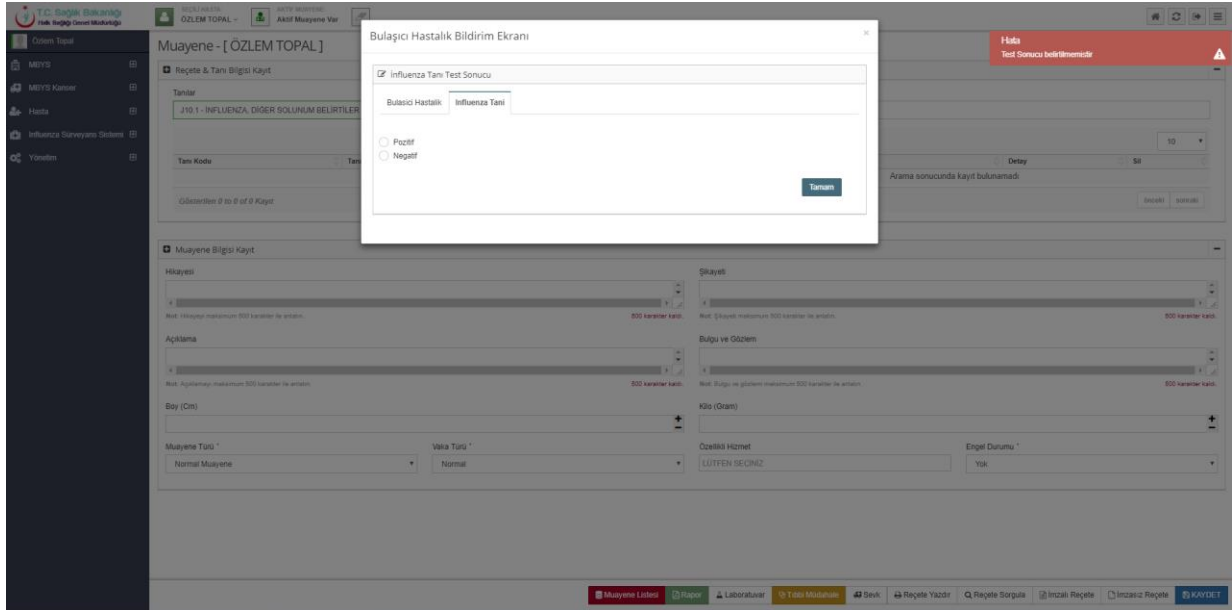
T.C. Sağlık Bakanlığı
Halk Sağlığı Genel Müdürlüğü

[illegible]
ÖZLEM TOPAL

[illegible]
Aktif Muayene Var

Özlem Topal
MBYS
MBYS Kanser
Hasta
Influenza Sürveyans Sistemi
Yönetim

Muayene - [ ÖZLEM TOPAL ]

Reçete & Tanı Bilgisi Kayıt

Tanılar
J10.1 - INFLUENZA, DİĞER SOLUNUM BELİRTİLER

10

| Tanı Kodu | Tanı | Detay | Sil |
|---|---|---|---|
| Arama sonucunda kayıt bulunamadı | | | |

Gösterilen 0 to 0 of 0 Kayıt

önceki sonraki

Bulaşıcı Hastalık Bildirim Ekranı

İnfluenza Tanı Test Sonucu

Bulasici Hastalık | Influenza Tani

Pozitif
Negatif

Tamam

Hata
Test Sonucu belirtilmemistir

Muayene Bilgisi Kayıt

Hikayesi
Not: Hikayeyi maksimum 500 karakter ile anlatın. 500 karakter kaldı.

Şikayeti
Not: Şikayeti maksimum 500 karakter ile anlatın. 500 karakter kaldı.

Açıklama
Not: Açıklamayı maksimum 500 karakter ile anlatın. 500 karakter kaldı.

Bulgu ve Gözlem
Not: Bulgu ve gözlemi maksimum 500 karakter ile anlatın. 500 karakter kaldı.

Boy (Cm)

Kilo (Gram)

Muayene Türü *
Normal Muayene

Vaka Türü *
Normal

Özellikli Hizmet
LÜTFEN SEÇİNİZ

Engel Durumu *
Yok

Muayene Listesi | Rapor | Laboratuvar | Tıbbi Müdahale | Sevk | Reçete Yazdır | Reçete Sorgula | İmzalı Reçete | İmzasız Reçete | KAYDET